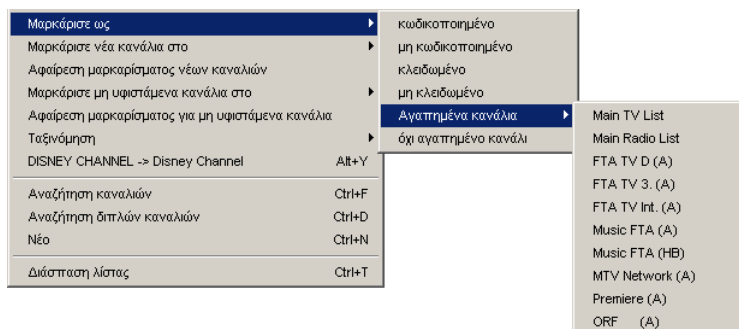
Μαρκάρισε ως
Μαρκάρισε νέα κανάλια στο
Αφαίρεση μαρκαρίσματος νέων καναλιών
Μαρκάρισε μη υφιστάμενα κανάλια στο
Αφαίρεση μαρκαρίσματος για μη υφιστάμενα κανάλια
Ταξινόμηση
DISNEY CHANNEL -> Disney Channel Alt+Y

Αναζήτηση καναλιών Ctrl+F
Αναζήτηση διπλών καναλιών Ctrl+D
Νέο Ctrl+N

Διάσπαση λίστας Ctrl+T

κωδικοποιημένο
μη κωδικοποιημένο
κλειδωμένο
μη κλειδωμένο
Αγαπημένα κανάλια
όχι αγαπημένο κανάλι

Main TV List
Main Radio List
FTA TV D (A)
FTA TV 3. (A)
FTA TV Int. (A)
Music FTA (A)
Music FTA (HB)
MTV Network (A)
Premiere (A)
ORF (A)